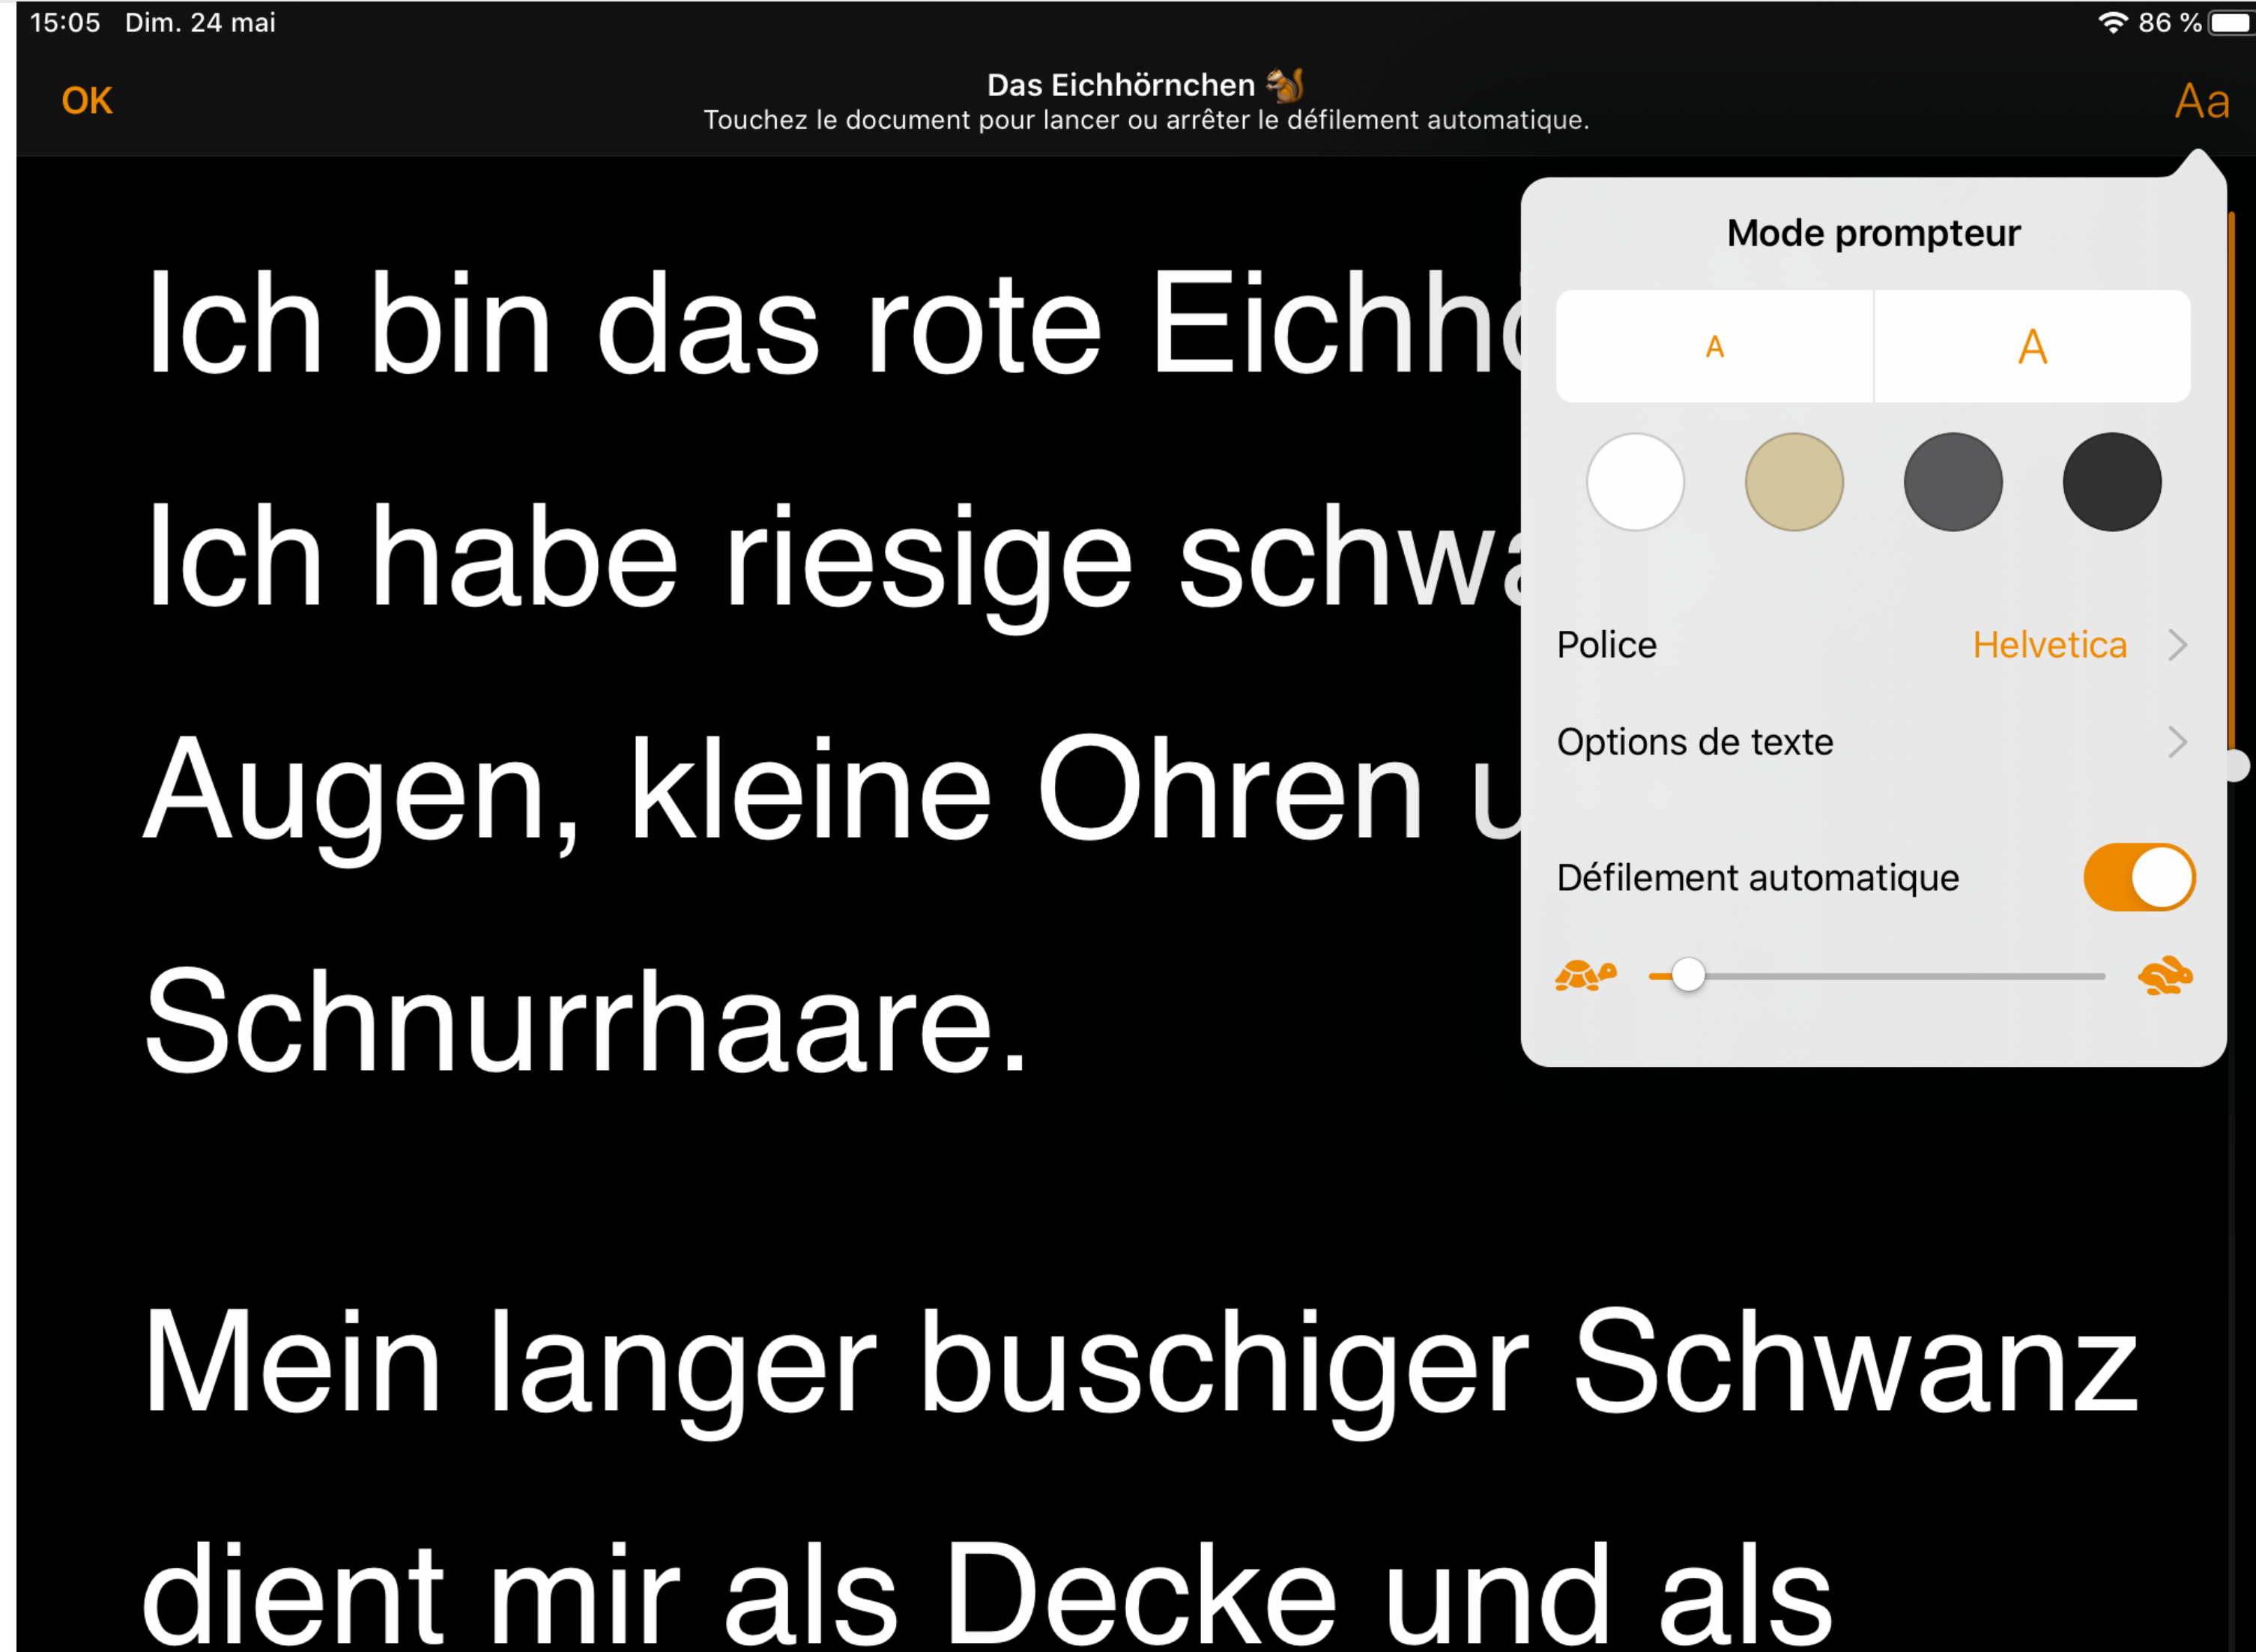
15:05 Dim. 24 mai

86 %

OK

Das Eichhörnchen 🐿

Touchez le document pour lancer ou arrêter le défilement automatique.

Aa

Ich bin das rote Eichh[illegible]

Ich habe riesige schwa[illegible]

Augen, kleine Ohren u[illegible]

Schnurrhaare.

Mein langer buschiger Schwanz

dient mir als Decke und als

Mode prompteur

A

A

Police

Helvetica

Options de texte

Défilement automatique